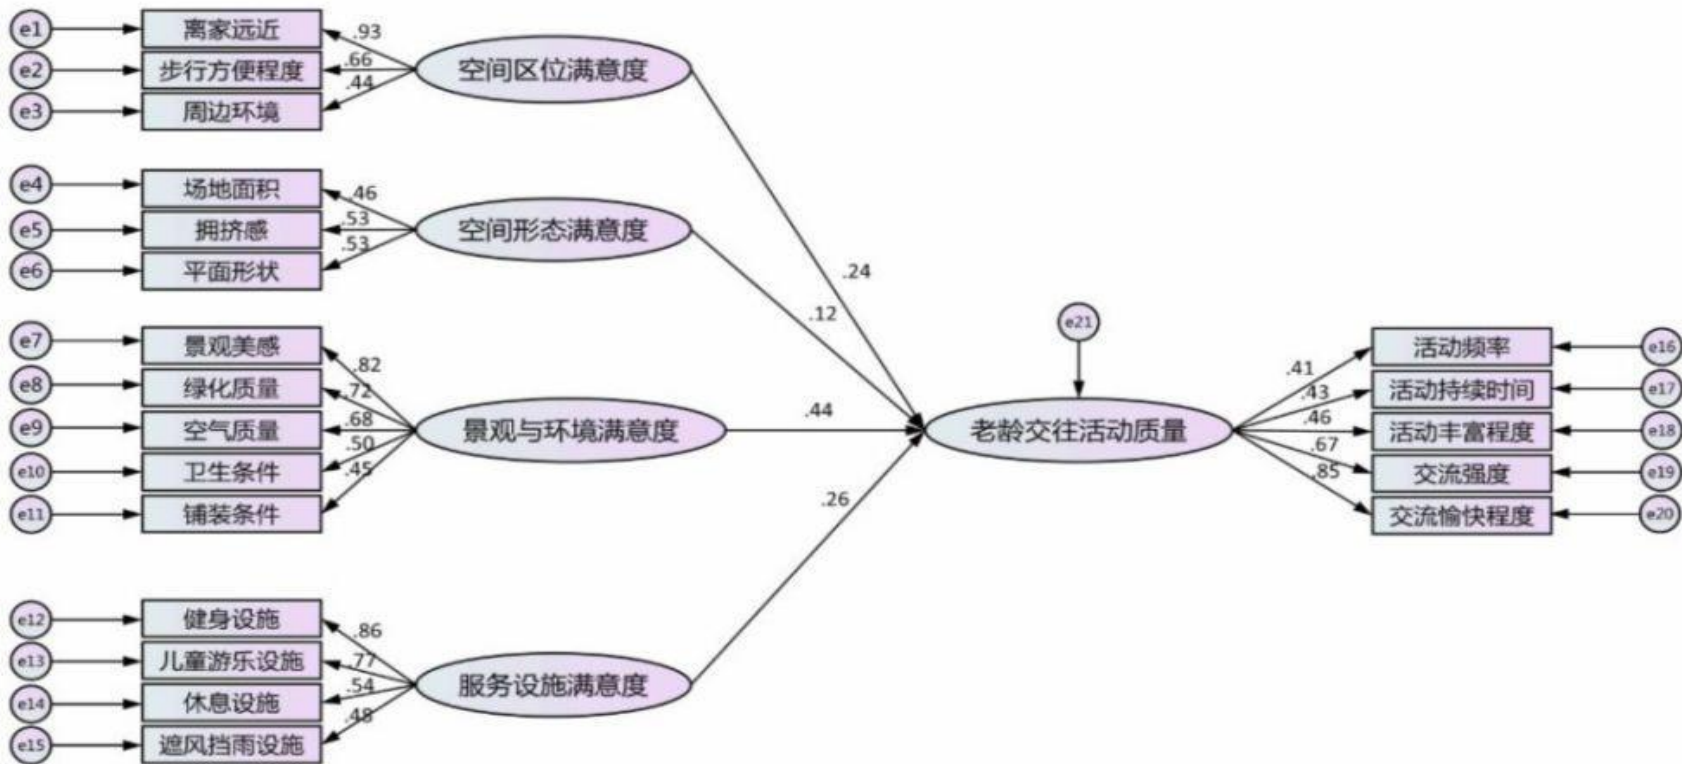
e1
离家远近
.93
e2
步行方便程度
.66
e3
周边环境
.44
空间区位满意度

e4
场地面积
.46
e5
拥挤感
.53
e6
平面形状
.53
空间形态满意度

.24
.12

e7
景观美感
.82
e8
绿化质量
.72
e9
空气质量
.68
e10
卫生条件
.50
e11
铺装条件
.45
景观与环境满意度
.44

.26

e12
健身设施
.86
e13
儿童游乐设施
.77
e14
休息设施
.54
e15
遮风挡雨设施
.48
服务设施满意度

e21
老龄交往活动质量

.41
.43
.46
.67
.85
活动频率
e16
活动持续时间
e17
活动丰富程度
e18
交流强度
e19
交流愉快程度
e20